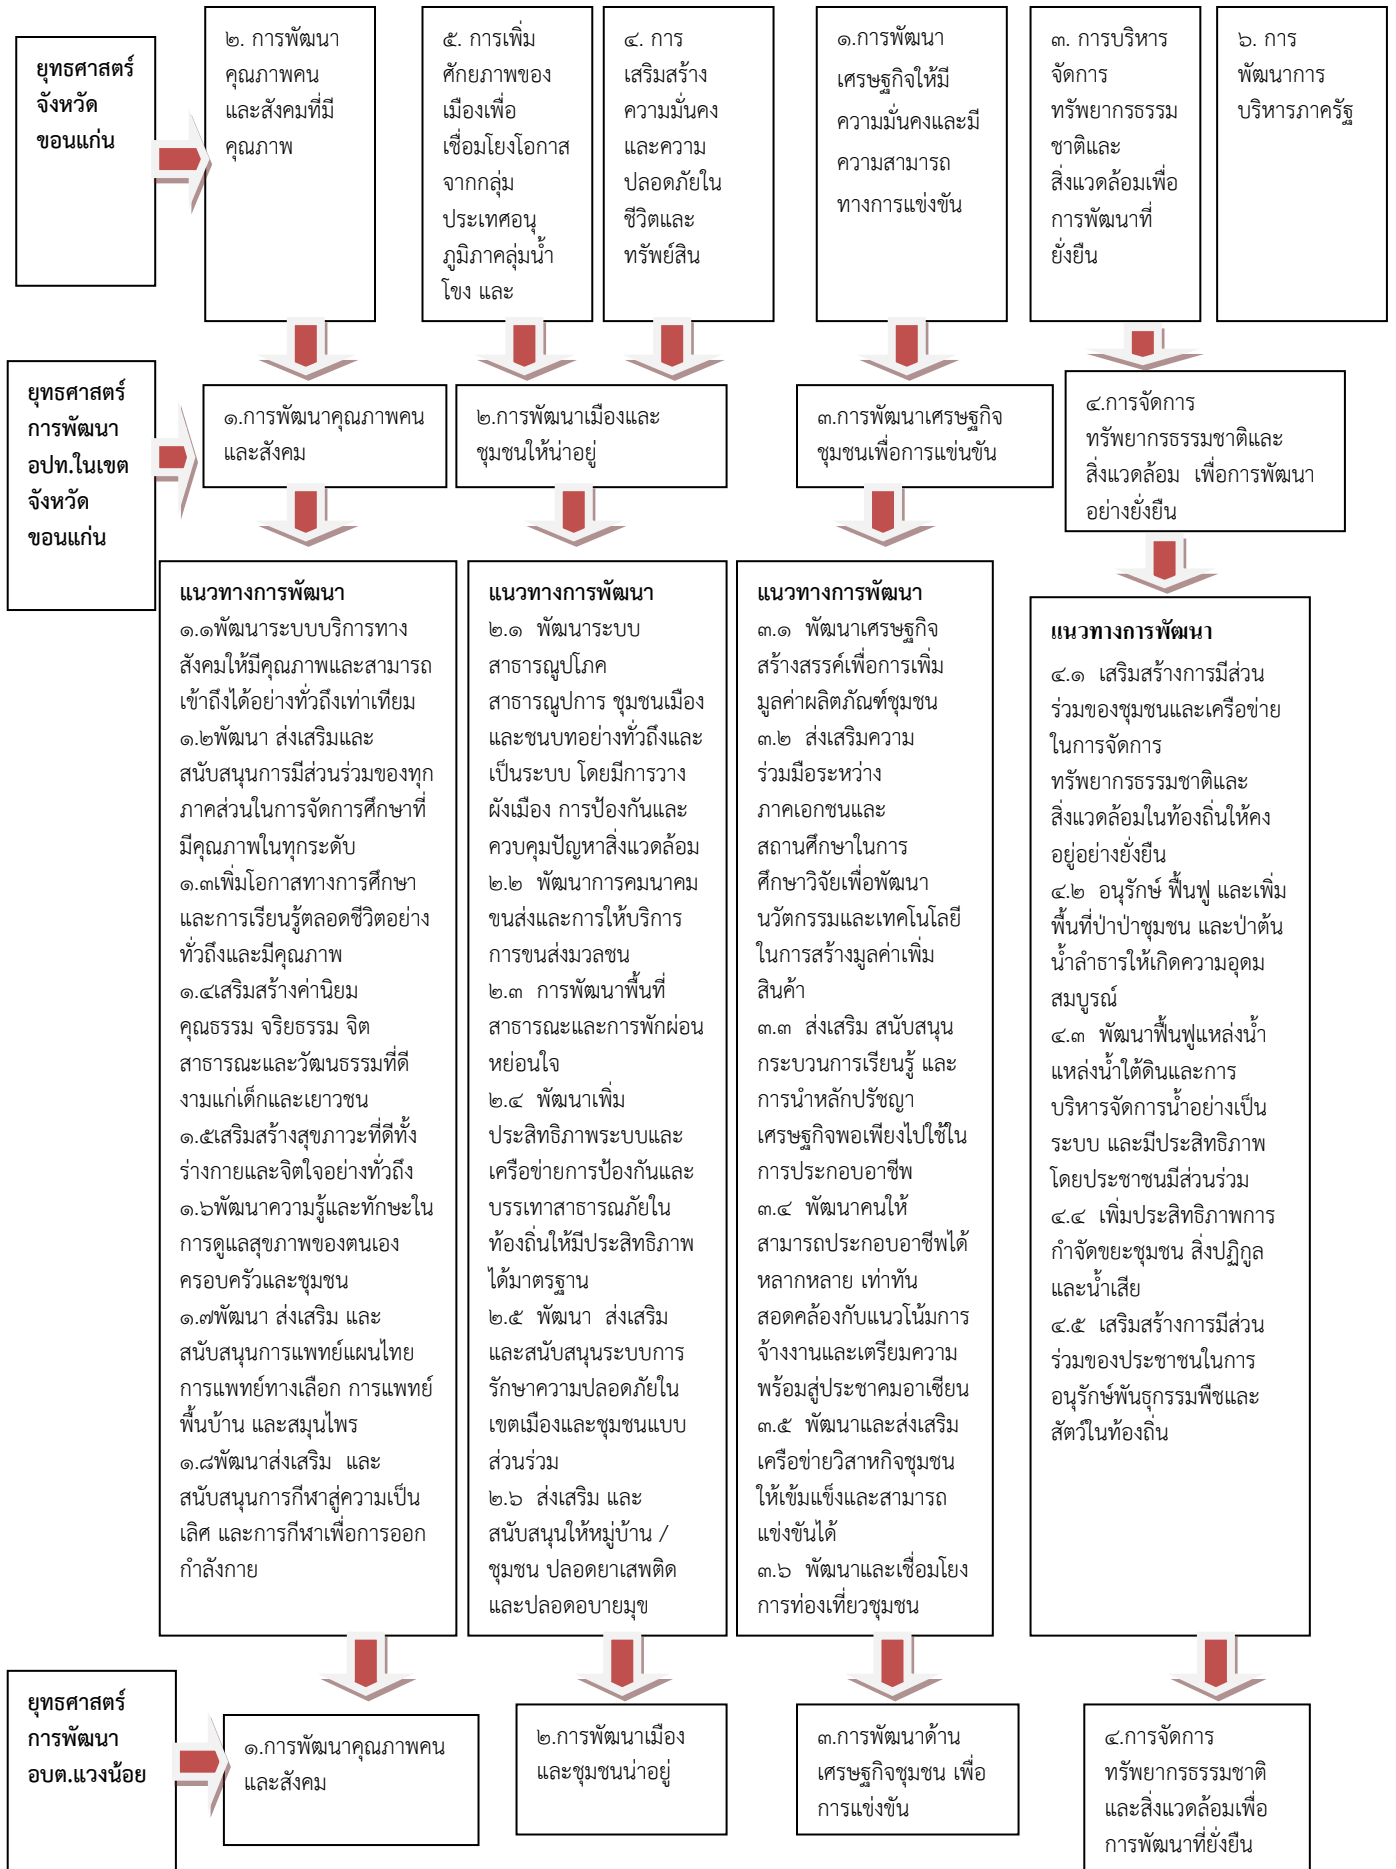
ยุทธศาสตร์จังหวัดขอนแก่น

๒. การพัฒนาคุณภาพคนและสังคมที่มีคุณภาพ

๕. การเพิ่มศักยภาพของเมืองเพื่อเชื่อมโยงโอกาสจากกลุ่มประเทศอนุภูมิภาคลุ่มน้ำโขง และ

๔. การเสริมสร้างความมั่นคงและความปลอดภัยในชีวิตและทรัพย์สิน

๑.การพัฒนาเศรษฐกิจให้มีความมั่นคงและมีความสามารถทางการแข่งขัน

๓. การบริหารจัดการทรัพยากรธรรมชาติและสิ่งแวดล้อมเพื่อการพัฒนาที่ยั่งยืน

๖. การพัฒนาการบริหารภาครัฐ

ยุทธศาสตร์การพัฒนา อปท.ในเขตจังหวัดขอนแก่น

๑.การพัฒนาคุณภาพคนและสังคม

๒.การพัฒนาเมืองและชุมชนให้น่าอยู่

๓.การพัฒนาเศรษฐกิจชุมชนเพื่อการแข่งขัน

๔.การจัดการทรัพยากรธรรมชาติและสิ่งแวดล้อม เพื่อการพัฒนาอย่างยั่งยืน

แนวทางการพัฒนา
๑.๑พัฒนาระบบบริการทางสังคมให้มีคุณภาพและสามารถเข้าถึงได้อย่างทั่วถึงเท่าเทียม
๑.๒พัฒนา ส่งเสริมและสนับสนุนการมีส่วนร่วมของทุกภาคส่วนในการจัดการศึกษาที่มีคุณภาพในทุกระดับ
๑.๓เพิ่มโอกาสทางการศึกษาและการเรียนรู้ตลอดชีวิตอย่างทั่วถึงและมีคุณภาพ
๑.๔เสริมสร้างค่านิยม คุณธรรม จริยธรรม จิตสาธารณะและวัฒนธรรมที่ดีงามแก่เด็กและเยาวชน
๑.๕เสริมสร้างสุขภาวะที่ดีทั้งร่างกายและจิตใจอย่างทั่วถึง
๑.๖พัฒนาความรู้และทักษะในการดูแลสุขภาพของตนเอง ครอบครัวและชุมชน
๑.๗พัฒนา ส่งเสริม และสนับสนุนการแพทย์แผนไทย การแพทย์ทางเลือก การแพทย์พื้นบ้าน และสมุนไพร
๑.๘พัฒนาส่งเสริม และสนับสนุนการกีฬาสู่ความเป็นเลิศ และการกีฬาเพื่อการออกกำลังกาย

แนวทางการพัฒนา
๒.๑ พัฒนาระบบสาธารณูปโภค สาธารณูปการ ชุมชนเมืองและชนบทอย่างทั่วถึงและเป็นระบบ โดยมีการวางผังเมือง การป้องกันและควบคุมปัญหาสิ่งแวดล้อม
๒.๒ พัฒนาการคมนาคมขนส่งและการให้บริการการขนส่งมวลชน
๒.๓ การพัฒนาพื้นที่สาธารณะและการพักผ่อนหย่อนใจ
๒.๔ พัฒนาเพิ่มประสิทธิภาพระบบและเครือข่ายการป้องกันและบรรเทาสาธารณภัยในท้องถิ่นให้มีประสิทธิภาพได้มาตรฐาน
๒.๕ พัฒนา ส่งเสริมและสนับสนุนระบบการรักษาความปลอดภัยในเขตเมืองและชุมชนแบบส่วนร่วม
๒.๖ ส่งเสริม และสนับสนุนให้หมู่บ้าน / ชุมชน ปลอดยาเสพติดและปลอดอบายมุข

แนวทางการพัฒนา
๓.๑ พัฒนาเศรษฐกิจสร้างสรรค์เพื่อการเพิ่มมูลค่าผลิตภัณฑ์ชุมชน
๓.๒ ส่งเสริมความร่วมมือระหว่างภาคเอกชนและสถานศึกษาในการศึกษาวิจัยเพื่อพัฒนานวัตกรรมและเทคโนโลยีในการสร้างมูลค่าเพิ่มสินค้า
๓.๓ ส่งเสริม สนับสนุนกระบวนการเรียนรู้ และการนำหลักปรัชญาเศรษฐกิจพอเพียงไปใช้ในการประกอบอาชีพ
๓.๔ พัฒนาคนให้สามารถประกอบอาชีพได้หลากหลาย เท่าทันสอดคล้องกับแนวโน้มการจ้างงานและเตรียมความพร้อมสู่ประชาคมอาเซียน
๓.๕ พัฒนาและส่งเสริมเครือข่ายวิสาหกิจชุมชนให้เข้มแข็งและสามารถแข่งขันได้
๓.๖ พัฒนาและเชื่อมโยงการท่องเที่ยวชุมชน

แนวทางการพัฒนา
๔.๑ เสริมสร้างการมีส่วนร่วมของชุมชนและเครือข่ายในการจัดการทรัพยากรธรรมชาติและสิ่งแวดล้อมในท้องถิ่นให้คงอยู่อย่างยั่งยืน
๔.๒ อนุรักษ์ ฟื้นฟู และเพิ่มพื้นที่ป่าป่าชุมชน และป่าต้นน้ำลำธารให้เกิดความอุดมสมบูรณ์
๔.๓ พัฒนาฟื้นฟูแหล่งน้ำแหล่งน้ำใต้ดินและการบริหารจัดการน้ำอย่างเป็นระบบ และมีประสิทธิภาพโดยประชาชนมีส่วนร่วม
๔.๔ เพิ่มประสิทธิภาพการกำจัดขยะชุมชน สิ่งปฏิกูลและน้ำเสีย
๔.๕ เสริมสร้างการมีส่วนร่วมของประชาชนในการอนุรักษ์พันธุกรรมพืชและสัตว์ในท้องถิ่น

ยุทธศาสตร์การพัฒนา อบต.แวงน้อย

๑.การพัฒนาคุณภาพคนและสังคม

๒.การพัฒนาเมืองและชุมชนน่าอยู่

๓.การพัฒนาด้านเศรษฐกิจชุมชน เพื่อการแข่งขัน

๔.การจัดการทรัพยากรธรรมชาติและสิ่งแวดล้อมเพื่อการพัฒนาที่ยั่งยืน